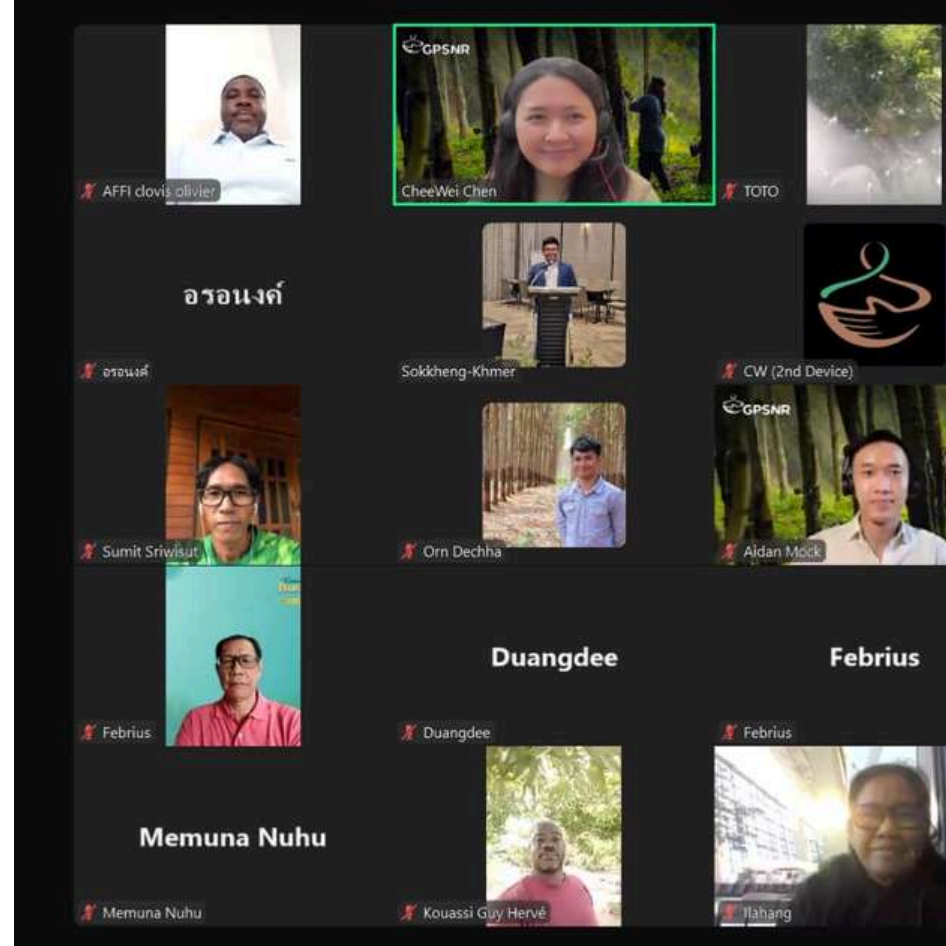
AFFI clovis olivier

GPSNR
CheeWei Chen

TOTO

อรอนงค์

อรอนงค์

Sokkheng-Khmer

CW (2nd Device)

Sumit Sriwisut

Orn Dechha

GPSNR
Aidan Mock

Febrius

Duangdee

Duangdee

Febrius

Febrius

Memuna Nuhu

Memuna Nuhu

Kouassi Guy Hervé

Ilahang